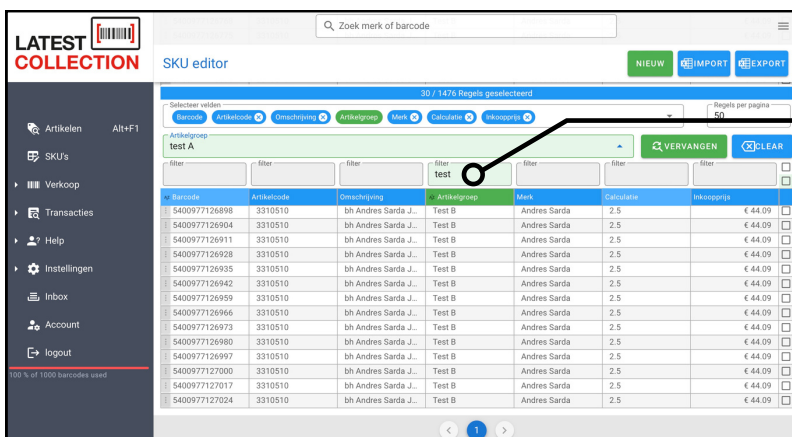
LATEST
COLLECTION

Zoek merk of barcode

SKU editor

NIEUW
IMPORT
EXPORT

30 / 1476 Regels geselecteerd

Selecteer velden
Barcode
Artikelcode
Omschrijving
Artikelgroep
Merk
Calculatie
Inkoopprijs

Regels per pagina
50

Artikelgroep
test A

VERVANGEN
CLEAR

filter
filter
filter
filter
test
filter
filter
filter

| Barcode | Artikelcode | Omschrijving | Artikelgroep | Merk | Calculatie | Inkoopprijs |
|---|---|---|---|---|---|---|
| 5400977126898 | 3310510 | bh Andres Sarda J... | Test B | Andres Sarda | 2.5 | € 44.09 |
| 5400977126904 | 3310510 | bh Andres Sarda J... | Test B | Andres Sarda | 2.5 | € 44.09 |
| 5400977126911 | 3310510 | bh Andres Sarda J... | Test B | Andres Sarda | 2.5 | € 44.09 |
| 5400977126928 | 3310510 | bh Andres Sarda J... | Test B | Andres Sarda | 2.5 | € 44.09 |
| 5400977126935 | 3310510 | bh Andres Sarda J... | Test B | Andres Sarda | 2.5 | € 44.09 |
| 5400977126942 | 3310510 | bh Andres Sarda J... | Test B | Andres Sarda | 2.5 | € 44.09 |
| 5400977126959 | 3310510 | bh Andres Sarda J... | Test B | Andres Sarda | 2.5 | € 44.09 |
| 5400977126966 | 3310510 | bh Andres Sarda J... | Test B | Andres Sarda | 2.5 | € 44.09 |
| 5400977126973 | 3310510 | bh Andres Sarda J... | Test B | Andres Sarda | 2.5 | € 44.09 |
| 5400977126980 | 3310510 | bh Andres Sarda J... | Test B | Andres Sarda | 2.5 | € 44.09 |
| 5400977126997 | 3310510 | bh Andres Sarda J... | Test B | Andres Sarda | 2.5 | € 44.09 |
| 5400977127000 | 3310510 | bh Andres Sarda J... | Test B | Andres Sarda | 2.5 | € 44.09 |
| 5400977127017 | 3310510 | bh Andres Sarda J... | Test B | Andres Sarda | 2.5 | € 44.09 |
| 5400977127024 | 3310510 | bh Andres Sarda J... | Test B | Andres Sarda | 2.5 | € 44.09 |

Artikelen Alt+F1
SKU's
Verkoop
Transacties
Help
Instellingen
Inbox
Account
logout
100 % of 1000 barcodes used

1